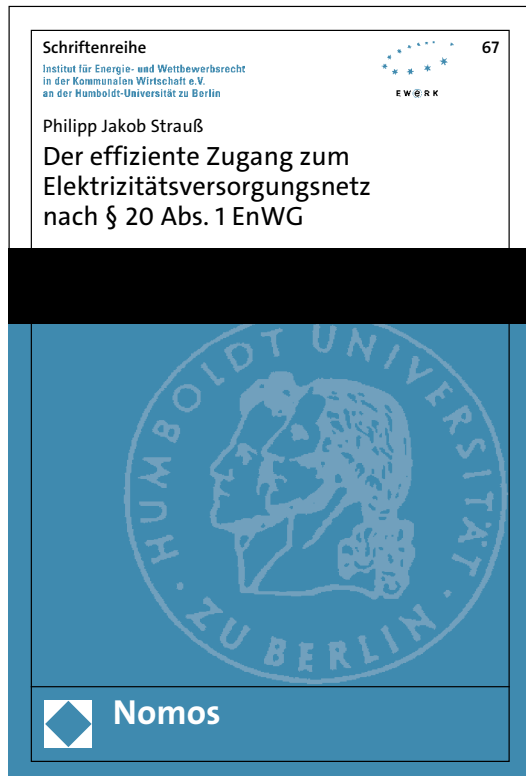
Schriftenreihe
Institut für Energie- und Wettbewerbsrecht in der Kommunalen Wirtschaft e.V. an der Humboldt-Universität zu Berlin

67

EW@RK

Philipp Jakob Strauß

Der effiziente Zugang zum Elektrizitätsversorgungsnetz nach § 20 Abs. 1 EnWG

HUMBOLDT UNIVERSITÄT ZU BERLIN

Nomos